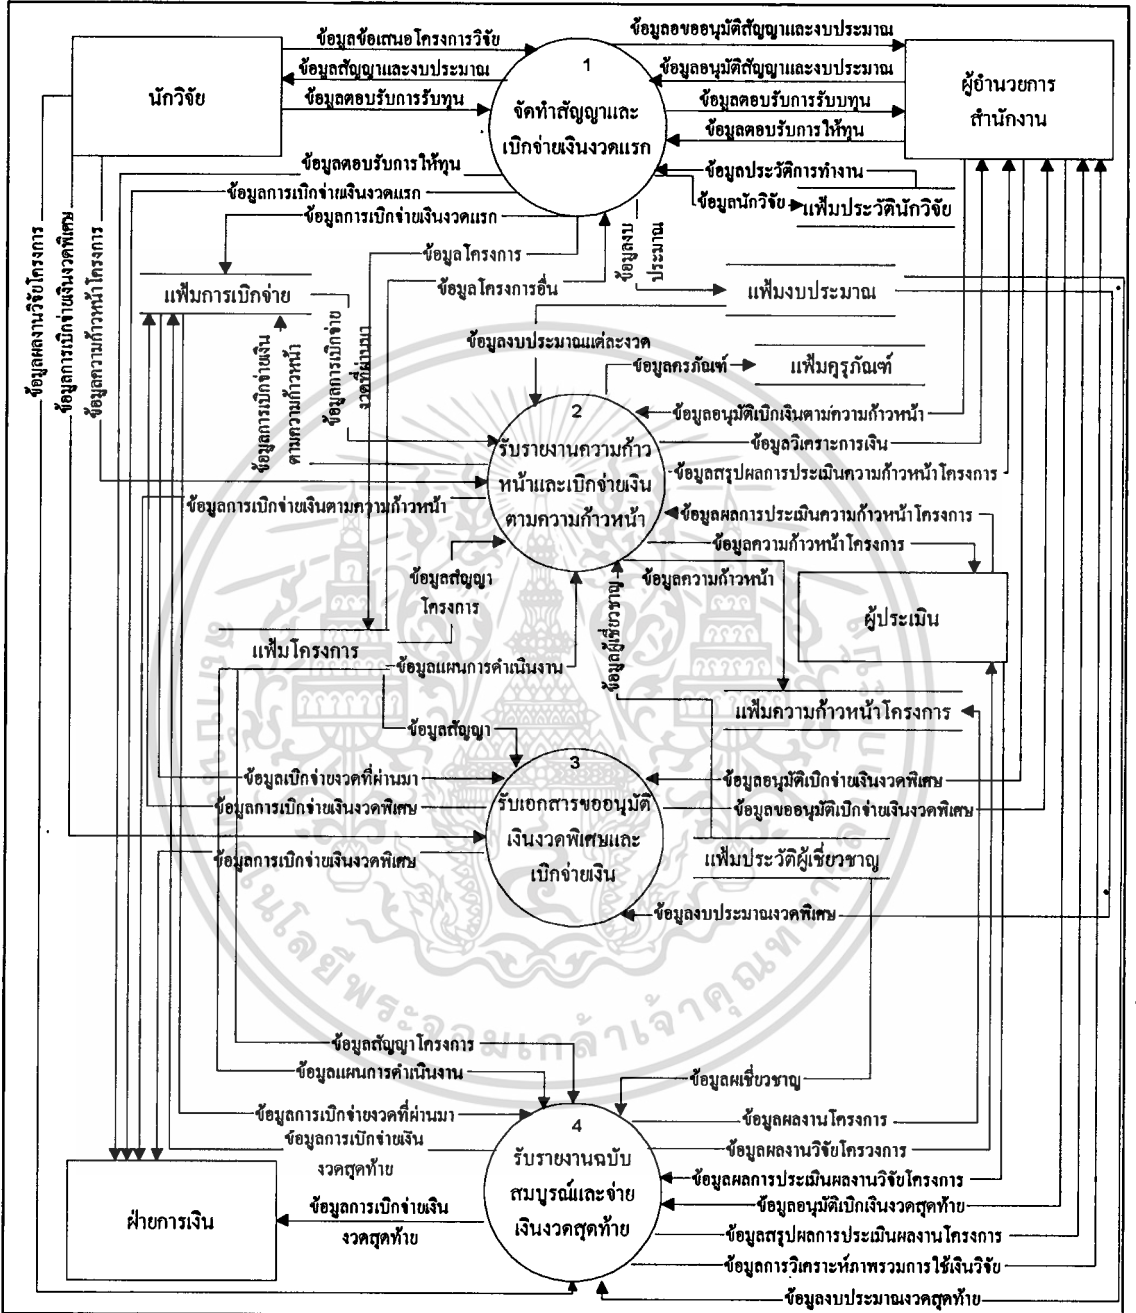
นักวิจัย

ข้อมูลข้อเสนอโครงการวิจัย
ข้อมูลสัญญาและงบประมาณ
ข้อมูลตอบรับการรับทุน

1
จัดทำสัญญาและเบิกจ่ายเงินงวดแรก

ข้อมูลขออนุมัติสัญญาและงบประมาณ
ข้อมูลอนุมัติสัญญาและงบประมาณ
ข้อมูลตอบรับการรับทุน
ข้อมูลตอบรับการให้ทุน

ผู้อำนวยการสำนักงาน

ข้อมูลประวัติการทำงาน
ข้อมูลนักวิจัย
แฟ้มประวัตินักวิจัย

ข้อมูลตอบรับการให้ทุน
ข้อมูลการเบิกจ่ายเงินงวดแรก
ข้อมูลการเบิกจ่ายเงินงวดแรก

ข้อมูลผลงานวิจัยโครงการ
ข้อมูลการเบิกจ่ายเงินงวดพิเศษ
ข้อมูลความก้าวหน้าโครงการ

ข้อมูลโครงการ
ข้อมูลโครงการอื่น
ข้อมูลงบประมาณ

แฟ้มการเบิกจ่าย
แฟ้มงบประมาณ

ข้อมูลงบประมาณแต่ละงวด
ข้อมูลการเบิกจ่ายเงินงวดที่ผ่านมา
ข้อมูลการเบิกจ่ายเงินตามความก้าวหน้า

ข้อมูลครุภัณฑ์
แฟ้มครุภัณฑ์

2
รับรายงานความก้าวหน้าและเบิกจ่ายเงินตามความก้าวหน้า

ข้อมูลอนุมัติเบิกเงินตามความก้าวหน้า
ข้อมูลวิเคราะการเงิน
ข้อมูลสรุปผลการประเมินความก้าวหน้าโครงการ
ข้อมูลผลการประเมินความก้าวหน้าโครงการ
ข้อมูลความก้าวหน้าโครงการ
ข้อมูลความก้าวหน้า

ข้อมูลการเบิกจ่ายเงินตามความก้าวหน้า

ข้อมูลสัญญาโครงการ

ผู้ประเมิน

ข้อมูลผู้เชี่ยวชาญ

แฟ้มโครงการ
ข้อมูลแผนการดำเนินงาน

แฟ้มความก้าวหน้าโครงการ

ข้อมูลสัญญา

ข้อมูลเบิกจ่ายงวดที่ผ่านมา
ข้อมูลการเบิกจ่ายเงินงวดพิเศษ
ข้อมูลการเบิกจ่ายเงินงวดพิเศษ

3
รับเอกสารขออนุมัติเงินงวดพิเศษและเบิกจ่ายเงิน

ข้อมูลอนุมัติเบิกจ่ายเงินงวดพิเศษ
ข้อมูลขออนุมัติเบิกจ่ายเงินงวดพิเศษ

แฟ้มประวัติผู้เชี่ยวชาญ

ข้อมูลงบประมาณงวดพิเศษ

ข้อมูลสัญญาโครงการ
ข้อมูลแผนการดำเนินงาน
ข้อมูลผเชี่ยวชาญ
ข้อมูลการเบิกจ่ายงวดที่ผ่านมา
ข้อมูลการเบิกจ่ายเงินงวดสุดท้าย

4
รับรายงานฉบับสมบูรณ์และจ่ายเงินงวดสุดท้าย

ข้อมูลผลงานโครงการ
ข้อมูลผลงานวิจัยโครวงการ
ข้อมูลผลการประเมินผลงานวิจัยโครงการ
ข้อมูลอนุมัติเบิกเงินงวดสุดท้าย
ข้อมูลสรุปผลการประเมินผลงานโครงการ
ข้อมูลการวิเคราะห์ภาพรวมการใช้เงินวิจัย
ข้อมูลงบประมาณงวดสุดท้าย

ฝ่ายการเงิน

ข้อมูลการเบิกจ่ายเงินงวดสุดท้าย

มหาวิทยาลัยเทคโนโลยีพระจอมเกล้าเจ้าคุณทหารลาดกระบัง